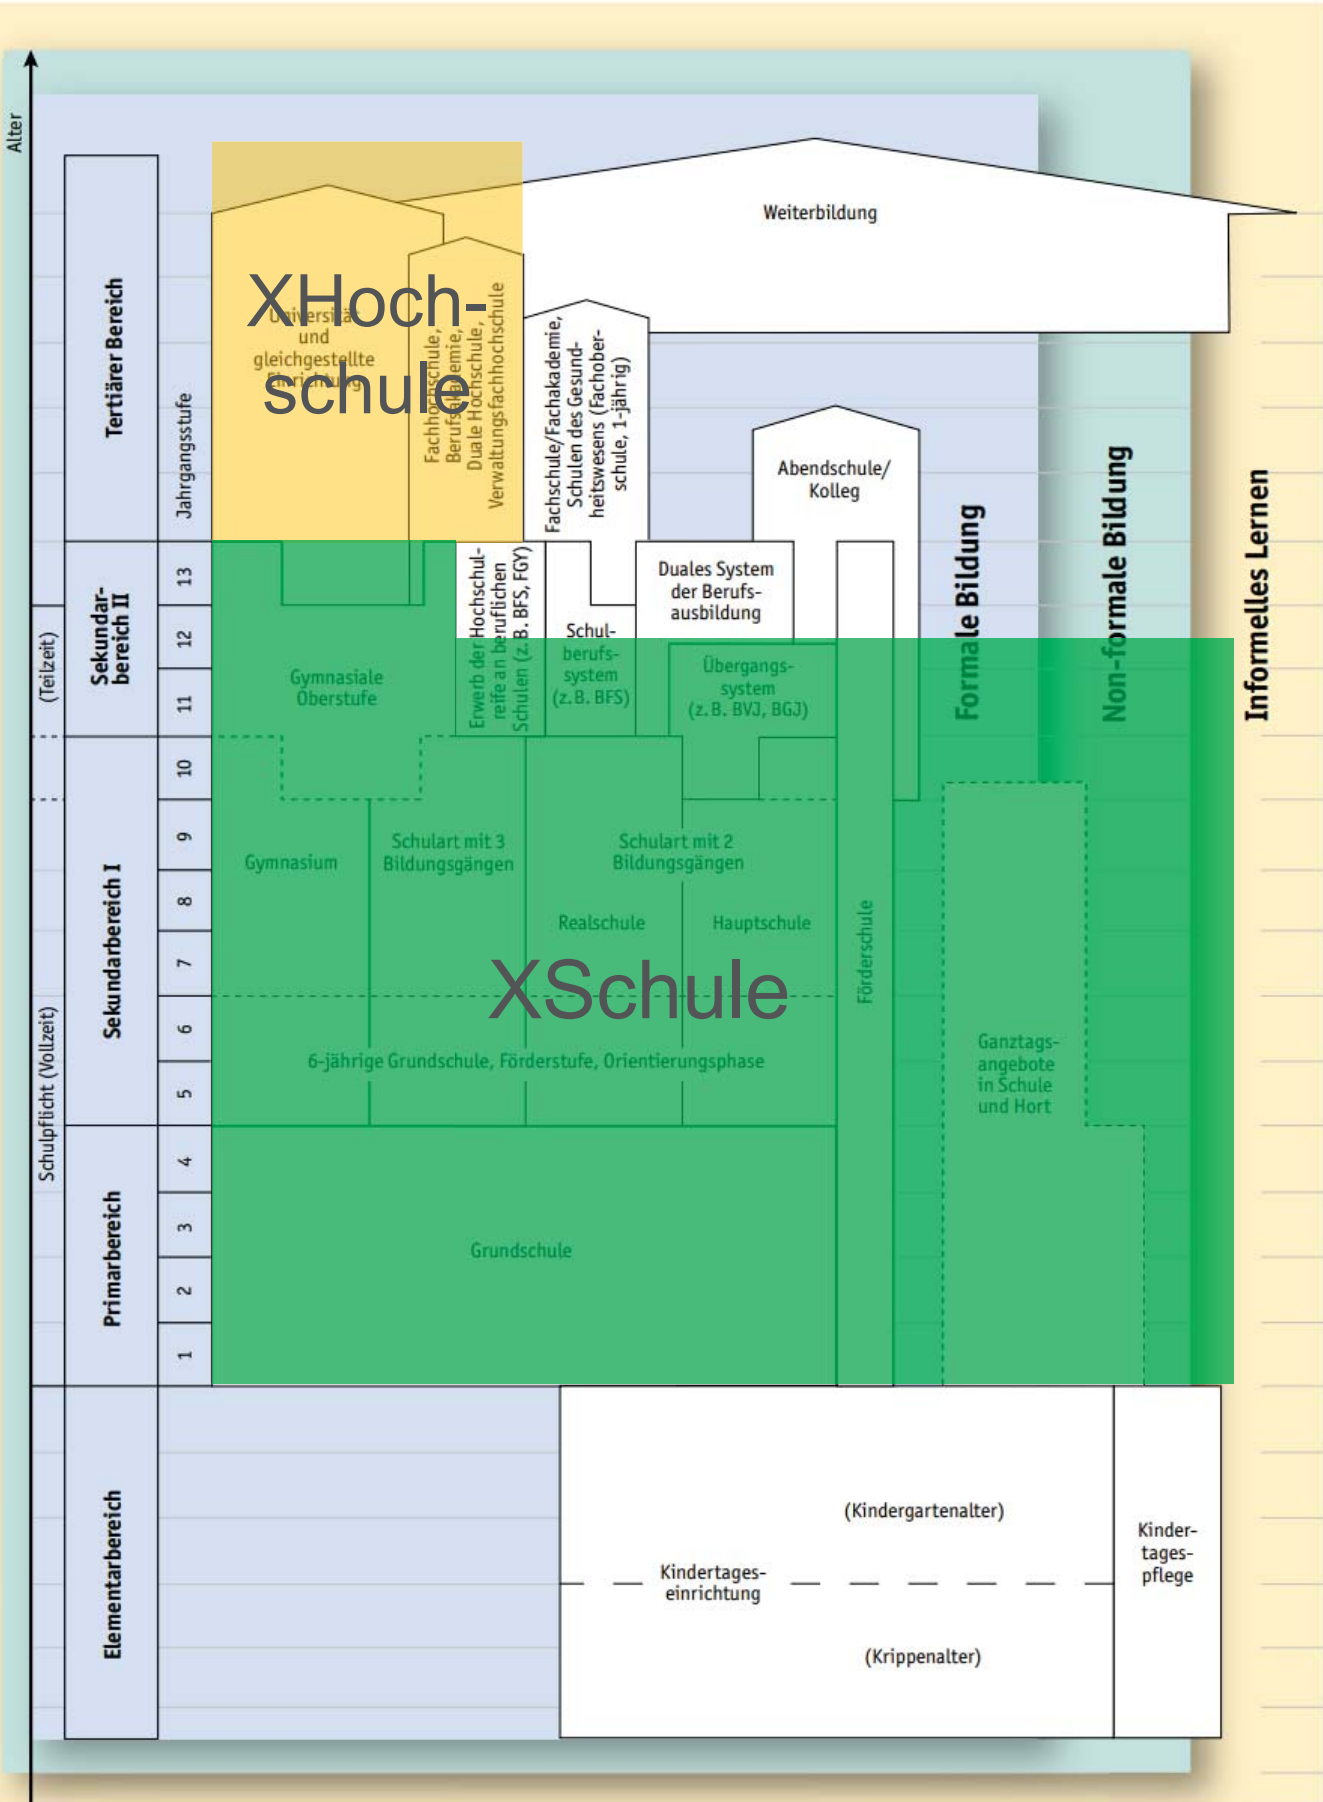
Alter

Tertiärer Bereich

Sekundarbereich II

Sekundarbereich I

Primarbereich

Elementarbereich

(Teilzeit)

Schulpflicht (Vollzeit)

Jahrgangsstufe

13
12
11
10
9
8
7
6
5
4
3
2
1

Weiterbildung

XHochschule

Universität und gleichgestellte Einrichtung

Fachhochschule, Berufsakademie, Duale Hochschule, Verwaltungsfachhochschule

Fachschule/Fachakademie, Schulen des Gesundheitswesens (Fachoberschule, 1-jährig)

Abendschule/ Kolleg

Duales System der Berufsausbildung

Erwerb der Hochschulreife an beruflichen Schulen (z. B. BFS, FGY)

Schulberufssystem (z. B. BFS)

Übergangssystem (z. B. BVJ, BGJ)

Gymnasiale Oberstufe

Gymnasium

Schulart mit 3 Bildungsgängen

Schulart mit 2 Bildungsgängen

Realschule

Hauptschule

XSchule

Förderschule

6-jährige Grundschule, Förderstufe, Orientierungsphase

Grundschule

Ganztagsangebote in Schule und Hort

Formale Bildung

Non-formale Bildung

Informelles Lernen

(Kindergartenalter)

Kindertageseinrichtung

(Krippenalter)

Kindertagespflege